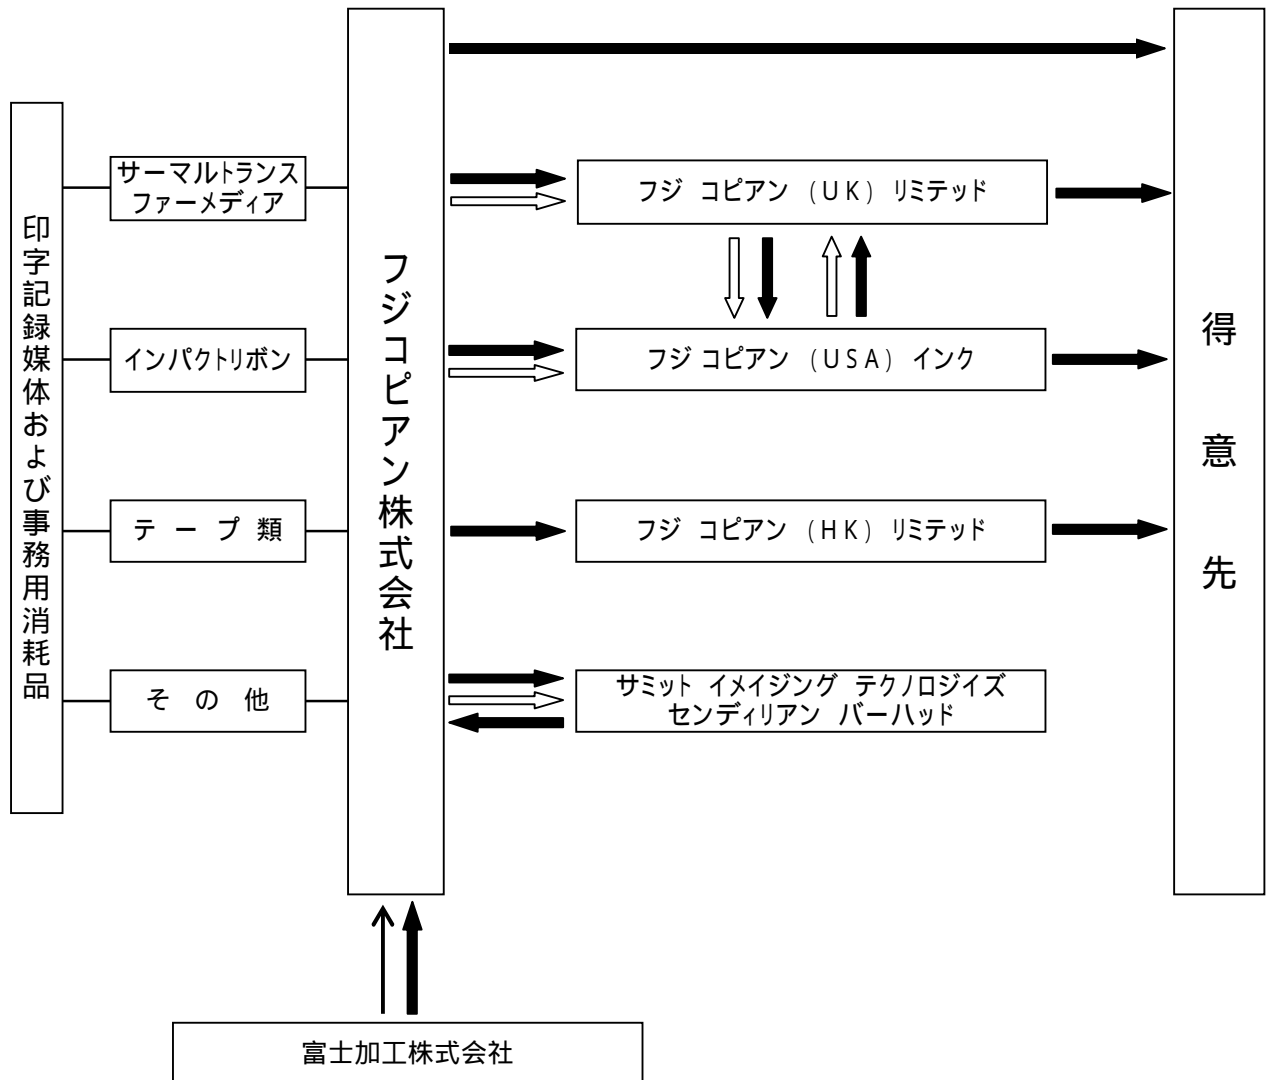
印字記録媒体および事務用消耗品

サーマルトランスファーメディア

インパクトリボン

テープ類

その他

フジコピアン株式会社

フジ コピアン (UK) リミテッド

フジ コピアン (USA) インク

フジ コピアン (HK) リミテッド

サミット イメイジング テクノロジイズ センディリアン バーハッド

得意先

富士加工株式会社